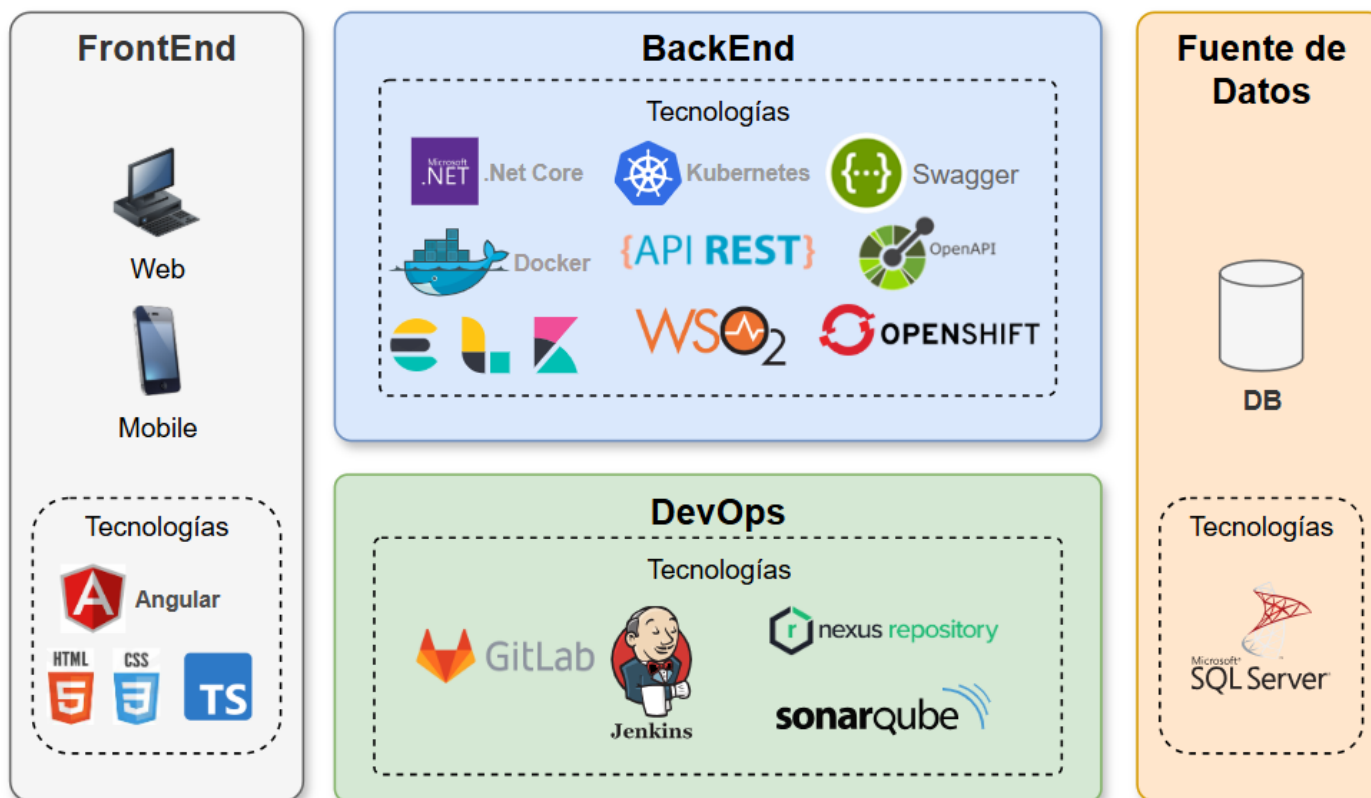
FrontEnd

Web

Mobile

Tecnologías

Angular

HTML

CSS

TS

BackEnd

Tecnologías

Microsoft .NET

.Net Core

Kubernetes

Swagger

Docker

{API REST}

OpenAPI

WSO2

OPENSHIFT

DevOps

Tecnologías

GitLab

Jenkins

nexus repository

sonarqube

Fuente de Datos

DB

Tecnologías

Microsoft SQL Server